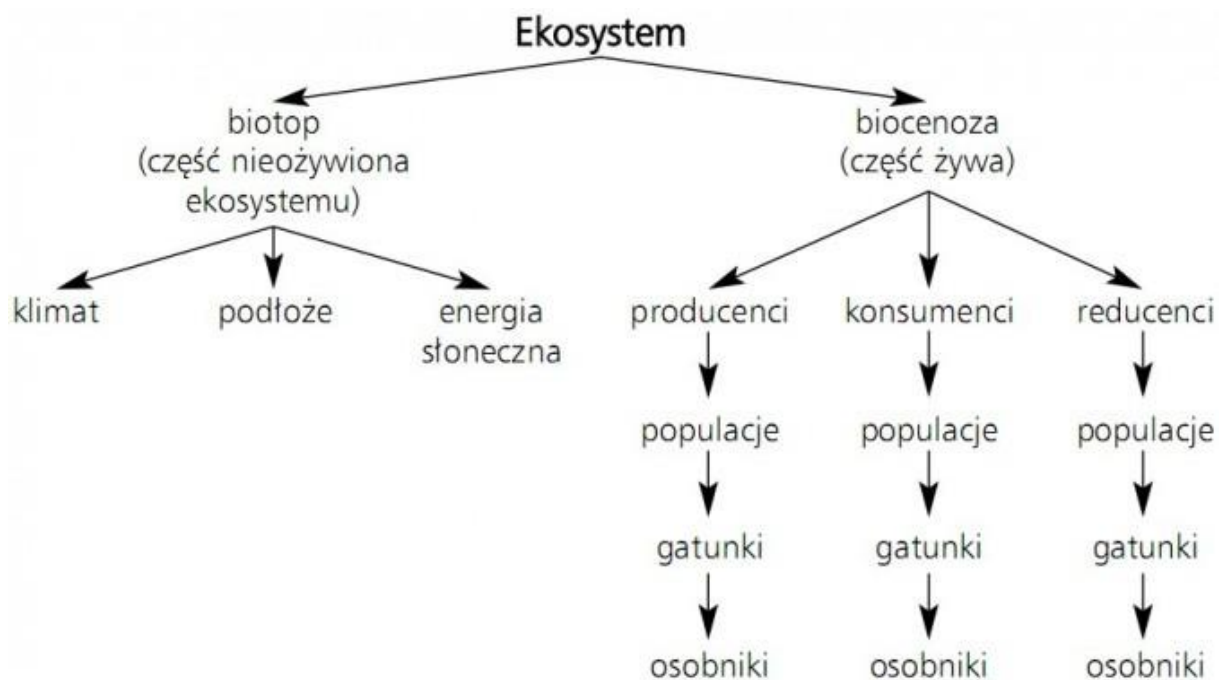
Ekosystem

biotop
(część nieożywiona
ekosystemu)

klimat

podłoże

energia
słoneczna

biocenoza
(część żywa)

producenci

populacje

gatunki

osobniki

konsumenci

populacje

gatunki

osobniki

reducenci

populacje

gatunki

osobniki